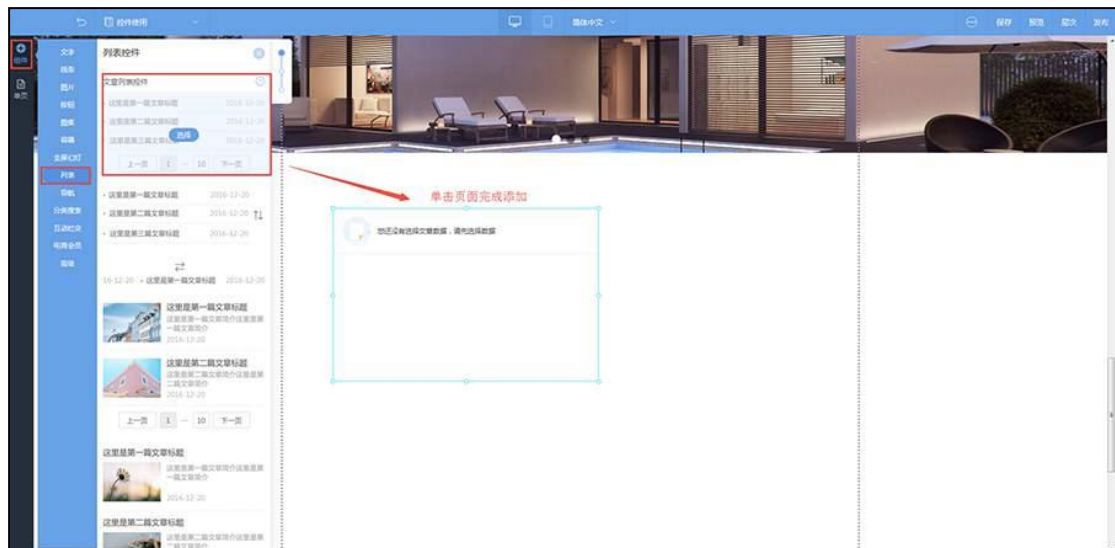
控件使用 简体中文 保存 预览 层次 发布

控件 单页

文字 线条 图片 按钮 图库 表单 全屏幻灯 列表 导航 分类搜索 互动社交 电商会员 高级

列表控件

文章列表控件
这里是第一篇文章标题 2016-12-20
这里是第二篇文章标题 2016-12-20
这里是第三篇文章标题 2016-12-20
选择
上一页 1 ... 10 下一页

这里是第一篇文章标题 2016-12-20
这里是第二篇文章标题 2016-12-20
这里是第三篇文章标题 2016-12-20

16-12-20 这里是第一篇文章标题 2016-12-20

这里是第一篇文章标题
这里是第一篇文章简介这里是第一篇文章简介
2016-12-20

这里是第二篇文章标题
这里是第二篇文章简介这里是第二篇文章简介
2016-12-20

上一页 1 ... 10 下一页

这里是第一篇文章标题
这里是第一篇文章简介这里是第一篇文章简介
2016-12-20

这里是第二篇文章标题
这里是第二篇文章简介这里是第二篇文章简介

单击页面完成添加

您还没有选择文章数据，请先选择数据